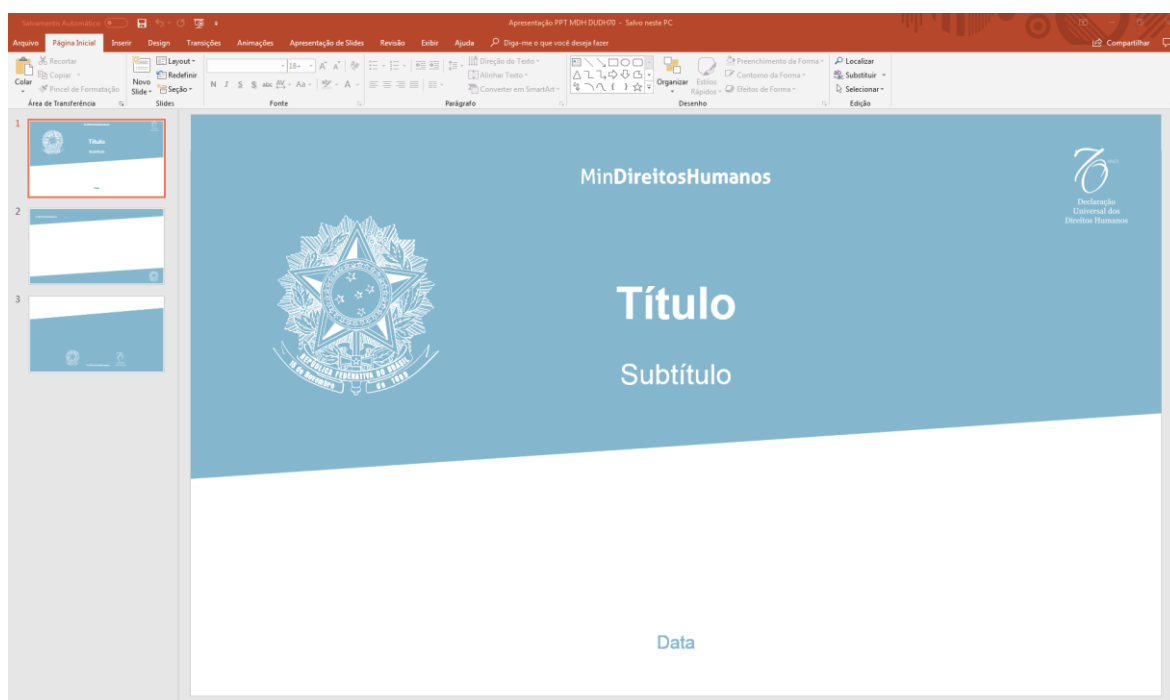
Salvamento Automático Apresentação PPT MDH DUDH70 - Salvo neste PC

Arquivo Página Inicial Inserir Design Transições Animações Apresentação de Slides Revisão Exibir Ajuda Diga-me o que você deseja fazer Compartilhar

Colar Recortar Copiar Pincel de Formatação Área de Transferência

Novo Slide Layout Redefinir Seção Slides

N I S S abc Aa A Fonte

Direção do Texto Alinhar Texto Converter em SmartArt Parágrafo

Organizar Estilos Rápidos Preenchimento da Forma Contorno da Forma Efeitos de Forma Desenho

Localizar Substituir Selecionar Edição

1

Título

2

3

MinDireitosHumanos

70 ANOS Declaração Universal dos Direitos Humanos

REPÚBLICA FEDERATIVA DO BRASIL 15 de Novembro de 1889

Título

Subtítulo

Data